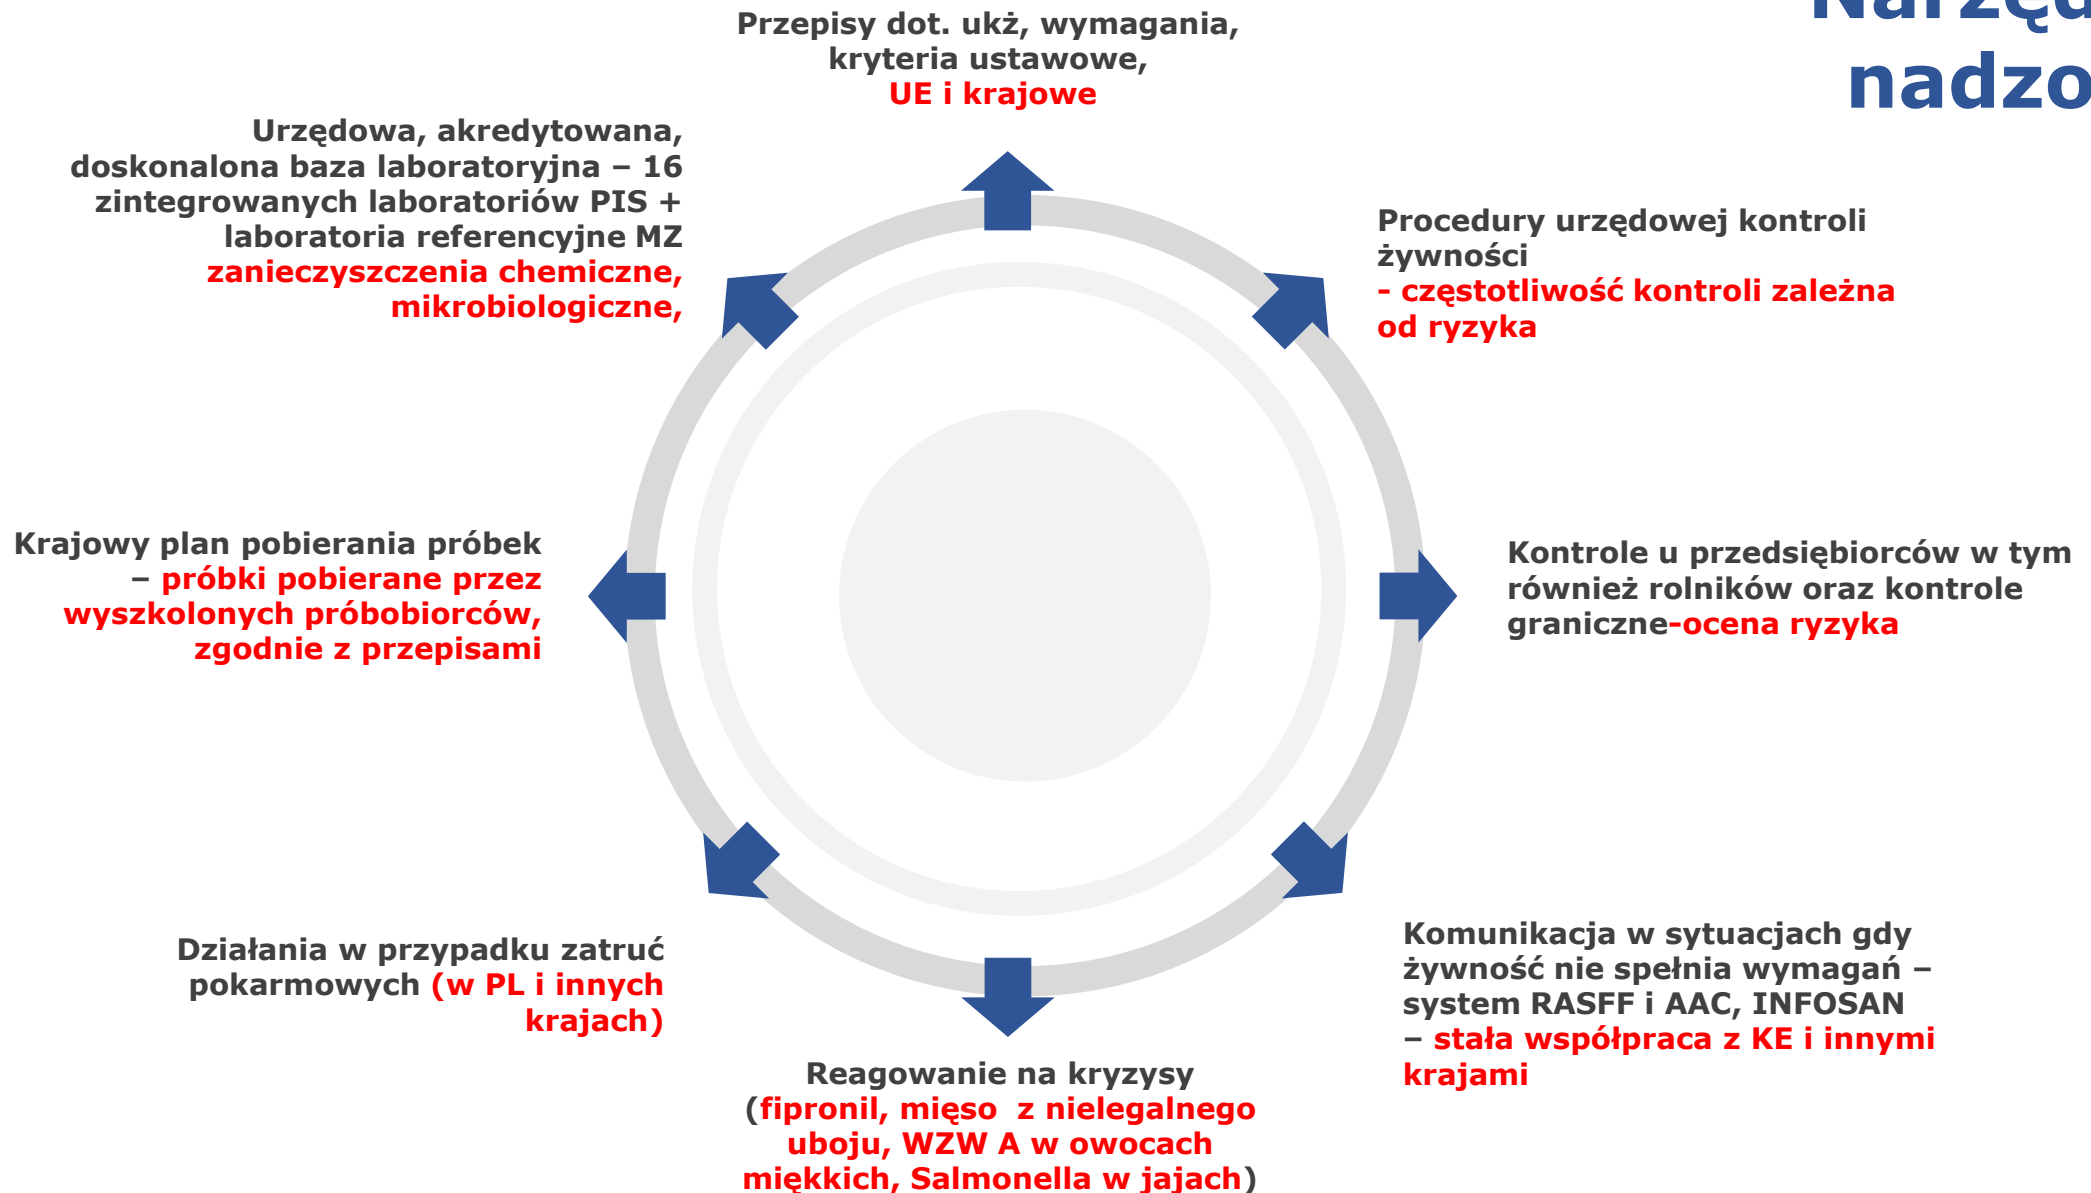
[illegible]
nadzo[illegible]

Przepisy dot. ukż, wymagania, kryteria ustawowe, UE i krajowe

Urzędowa, akredytowana, doskonalona baza laboratoryjna – 16 zintegrowanych laboratoriów PIS + laboratoria referencyjne MZ zanieczyszczenia chemiczne, mikrobiologiczne,

Procedury urzędowej kontroli żywności - częstotliwość kontroli zależna od ryzyka

Krajowy plan pobierania próbek – próbki pobierane przez wyszkolonych próbobiorców, zgodnie z przepisami

Kontrole u przedsiębiorców w tym również rolników oraz kontrole graniczne-ocena ryzyka

Działania w przypadku zatruć pokarmowych (w PL i innych krajach)

Komunikacja w sytuacjach gdy żywność nie spełnia wymagań – system RASFF i AAC, INFOSAN – stała współpraca z KE i innymi krajami

Reagowanie na kryzysy (fipronil, mięso z nielegalnego uboju, WZW A w owocach miękkich, Salmonella w jajach)